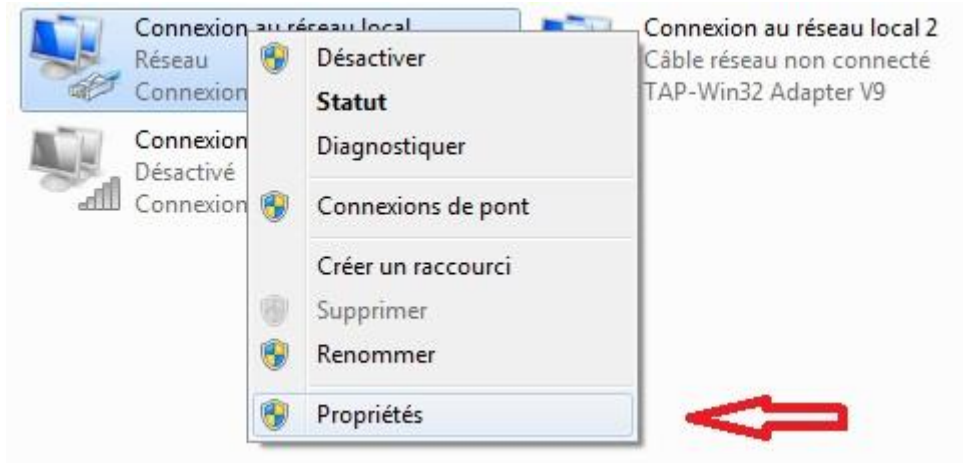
Connexion au réseau local
Réseau
Connexion

Connexion
Désactivé
Connexion

Désactiver
Statut
Diagnostiquer
Connexions de pont
Créer un raccourci
Supprimer
Renommer
Propriétés

Connexion au réseau local 2
Câble réseau non connecté
TAP-Win32 Adapter V9